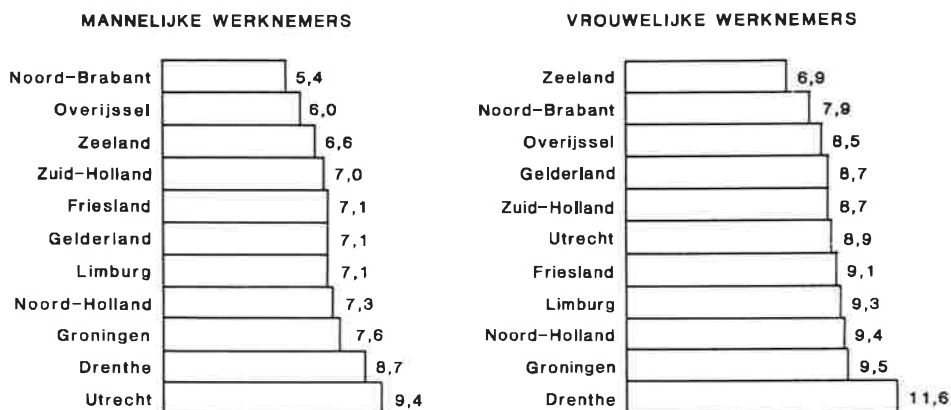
MANNELIJKE WERKNEMERS

| | |
|---|---|
| Noord-Brabant | 5,4 |
| Overijssel | 6,0 |
| Zeeland | 6,6 |
| Zuid-Holland | 7,0 |
| Friesland | 7,1 |
| Gelderland | 7,1 |
| Limburg | 7,1 |
| Noord-Holland | 7,3 |
| Groningen | 7,6 |
| Drenthe | 8,7 |
| Utrecht | 9,4 |

VROUWELIJKE WERKNEMERS

| | |
|---|---|
| Zeeland | 6,9 |
| Noord-Brabant | 7,9 |
| Overijssel | 8,5 |
| Gelderland | 8,7 |
| Zuid-Holland | 8,7 |
| Utrecht | 8,9 |
| Friesland | 9,1 |
| Limburg | 9,3 |
| Noord-Holland | 9,4 |
| Groningen | 9,5 |
| Drenthe | 11,6 |